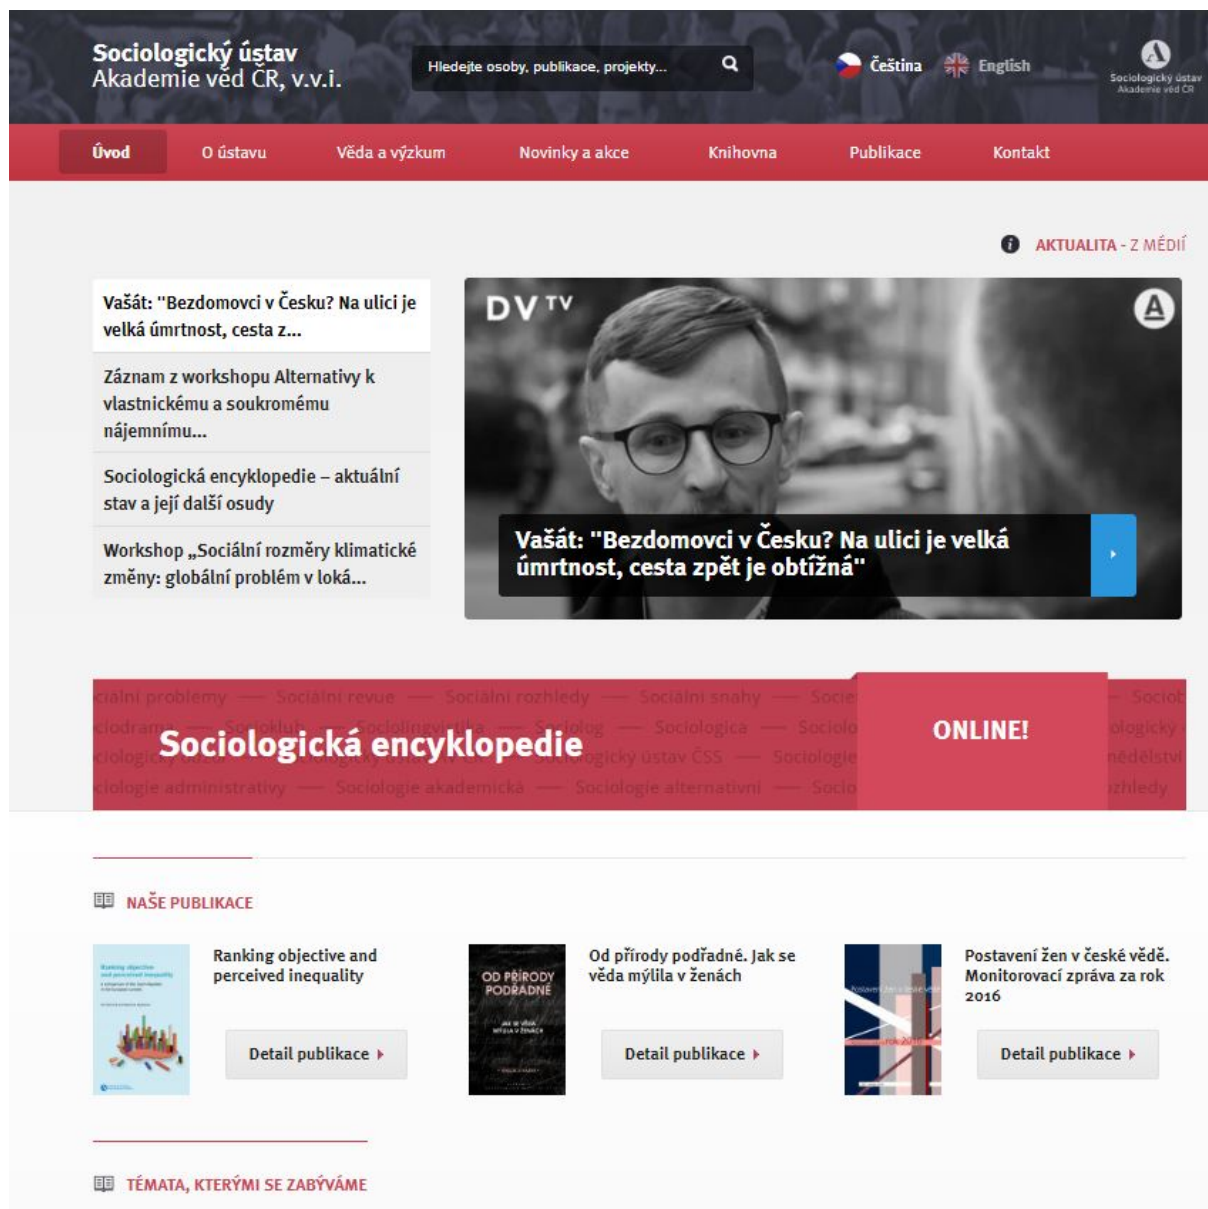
Sociologický ústav
Akademie věd ČR, v.v.i.

Hledejte osoby, publikace, projekty...

Čeština English

Sociologický ústav Akademie věd ČR

Úvod O ústavu Věda a výzkum Novinky a akce Knihovna Publikace Kontakt

AKTUALITA - Z MÉDIÍ

Vašát: "Bezdomovci v Česku? Na ulici je velká úmrtnost, cesta z...

Záznam z workshopu Alternativy k vlastnickému a soukromému nájemnímu...

Sociologická encyklopedie – aktuální stav a její další osudy

Workshop „Sociální rozměry klimatické změny: globální problém v loká...

DV TV

Vašát: "Bezdomovci v Česku? Na ulici je velká úmrtnost, cesta zpět je obtížná"

ciální problémy — Sociální revue — Sociální rozhledy — Sociální snahy — Socie — Sociol
ciodrama — Socioklub — Sociolingvistika — Sociolog — Sociologica — Sociolo — ologický
ciologický časopis — Sociologický ústav ČSS — Sociologie — nědělství
ciologie administrativy — Sociologie akademická — Sociologie alternativní — Socio — zhledy

Sociologická encyklopedie

ONLINE!

NAŠE PUBLIKACE

Ranking objective and perceived inequality
Detail publikace

OD PŘÍRODY PODŘADNÉ
Od přírody podřadné. Jak se věda mýlila v ženách
Detail publikace

Postavení žen v české vědě. Monitorovací zpráva za rok 2016
Detail publikace

TÉMATA, KTERÝMI SE ZABÝVÁME